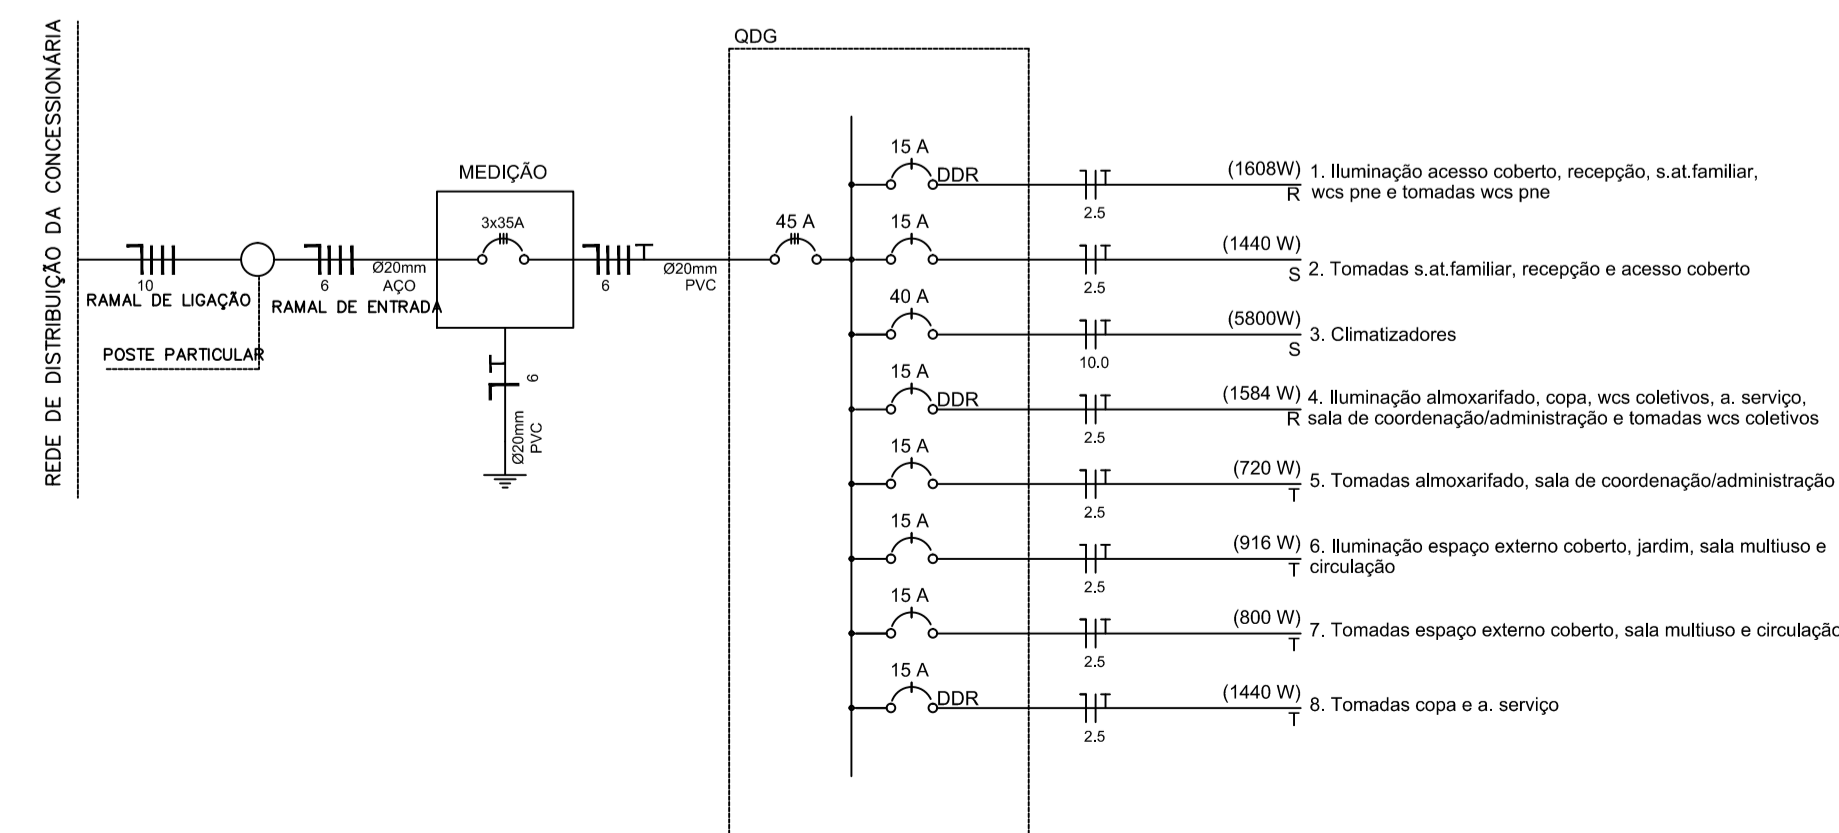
REDE DE DISTRIBUIÇÃO DA CONCESSIONÁRIA

10
RAMAL DE LIGAÇÃO

POSTE PARTICULAR

6
RAMAL DE ENTRADA

Ø20mm
AÇO

MEDIÇÃO

3x35A

6

Ø20mm
PVC

6

Ø20mm
PVC

QDG

45 A

15 A
DDR
2.5
(1608W)
R
1. Iluminação acesso coberto, recepção, s.at.familiar, wcs pne e tomadas wcs pne

15 A
2.5
(1440 W)
S
2. Tomadas s.at.familiar, recepção e acesso coberto

40 A
10.0
(5800W)
S
3. Climatizadores

15 A
DDR
2.5
(1584 W)
R
4. Iluminação almoxarifado, copa, wcs coletivos, a. serviço, sala de coordenação/administração e tomadas wcs coletivos

15 A
2.5
(720 W)
T
5. Tomadas almoxarifado, sala de coordenação/administração

15 A
2.5
(916 W)
T
6. Iluminação espaço externo coberto, jardim, sala multiuso e circulação

15 A
2.5
(800 W)
T
7. Tomadas espaço externo coberto, sala multiuso e circulação

15 A
DDR
2.5
(1440 W)
T
8. Tomadas copa e a. serviço